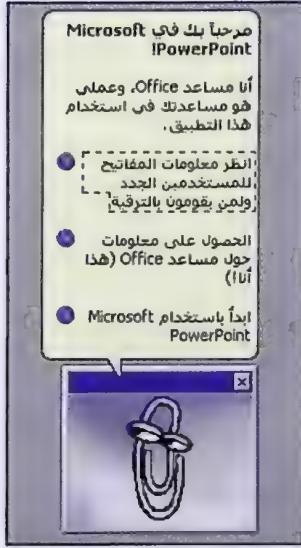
مرحباً بك في Microsoft PowerPoint!

أنا مساعد Office، وعملي هو مساعدتك في استخدام هذا التطبيق.

انظر معلومات المفاتيح للمستخدمين الجدد ولمن يقومون بالترقية

الحصول على معلومات حول مساعد Office (هذا أنا!)

ابدأ باستخدام Microsoft PowerPoint